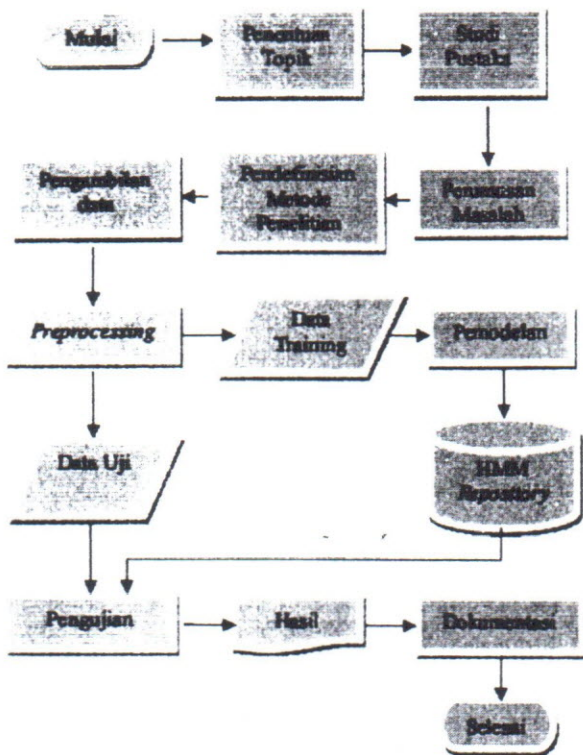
Mulai

Penentuan Topik

Studi Pustaka

Perumusan Masalah

Pendefinisian Metode Penelitian

Pengambilan data

Preprocessing

Data Training

Pemodelan

Data Uji

HMM Repository

Pengujian

Hasil

Dokumentasi

Selesai